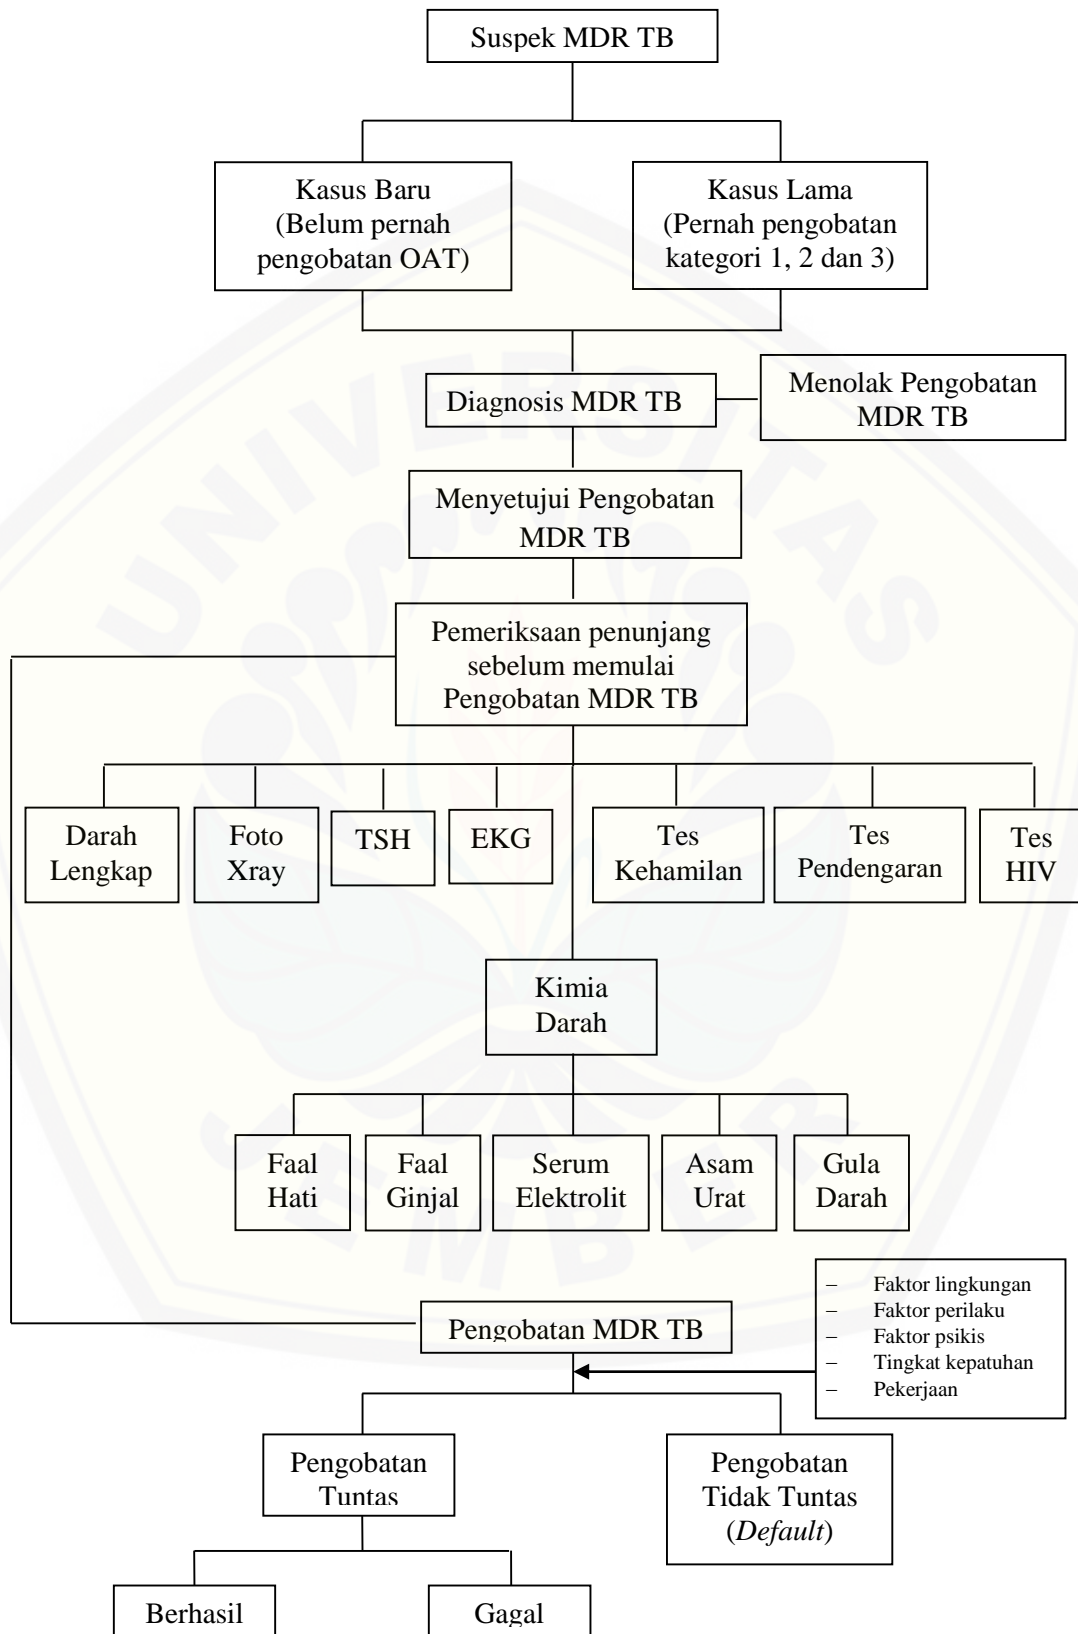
Suspek MDR TB

Kasus Baru (Belum pernah pengobatan OAT)

Kasus Lama (Pernah pengobatan kategori 1, 2 dan 3)

Diagnosis MDR TB

Menolak Pengobatan MDR TB

Menyetujui Pengobatan MDR TB

Pemeriksaan penunjang sebelum memulai Pengobatan MDR TB

Darah Lengkap

Foto Xray

TSH

EKG

Tes Kehamilan

Tes Pendengaran

Tes HIV

Kimia Darah

Faal Hati

Faal Ginjal

Serum Elektrolit

Asam Urat

Gula Darah

– Faktor lingkungan
– Faktor perilaku
– Faktor psikis
– Tingkat kepatuhan
– Pekerjaan

Pengobatan MDR TB

Pengobatan Tuntas

Pengobatan Tidak Tuntas (*Default*)

Berhasil

Gagal